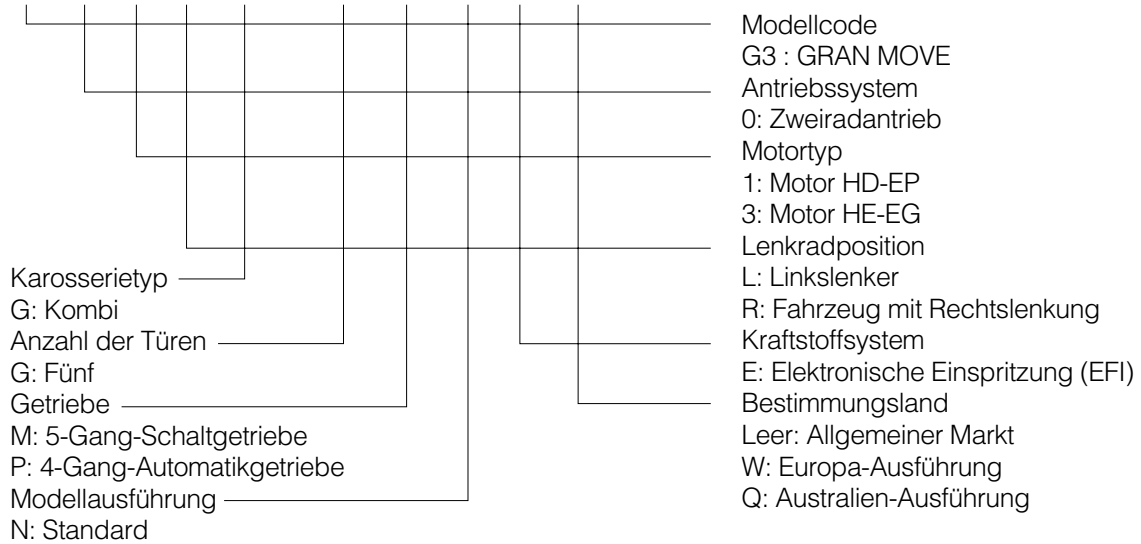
Modellcode
G3 : GRAN MOVE
Antriebssystem
0: Zweiradantrieb
Motortyp
1: Motor HD-EP
3: Motor HE-EG
Lenkradposition
L: Linkslenker
R: Fahrzeug mit Rechtslenkung
Kraftstoffsystem
E: Elektronische Einspritzung (EFI)
Bestimmungsland
Leer: Allgemeiner Markt
W: Europa-Ausführung
Q: Australien-Ausführung

Karosserietyp
G: Kombi
Anzahl der Türen
G: Fünf
Getriebe
M: 5-Gang-Schaltgetriebe
P: 4-Gang-Automatikgetriebe
Modellausführung
N: Standard